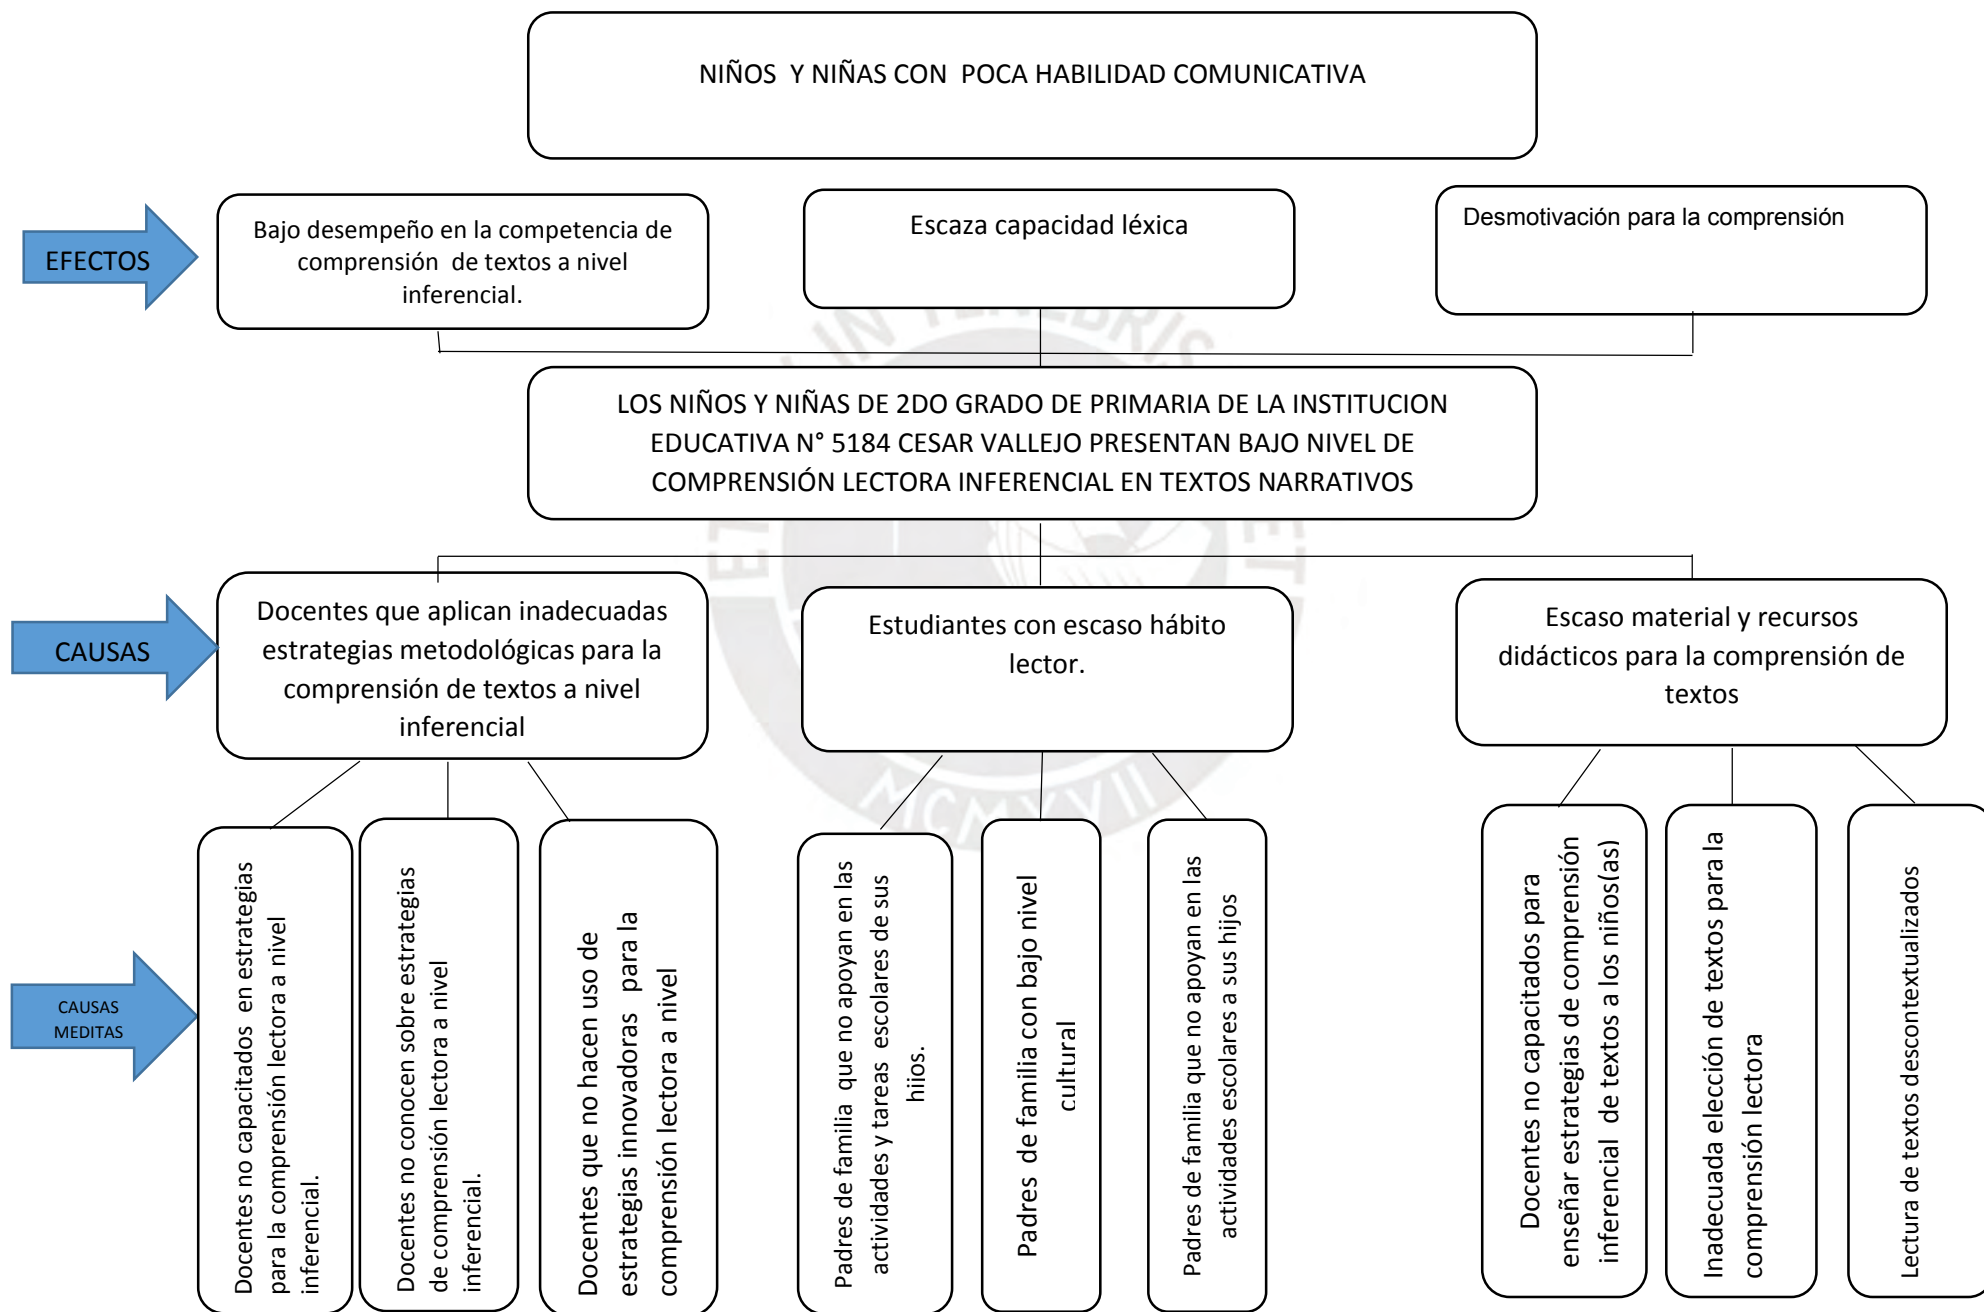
NIÑOS Y NIÑAS CON POCA HABILIDAD COMUNICATIVA

EFECTOS

Bajo desempeño en la competencia de comprensión de textos a nivel inferencial.

Escaza capacidad léxica

Desmotivación para la comprensión

LOS NIÑOS Y NIÑAS DE 2DO GRADO DE PRIMARIA DE LA INSTITUCION EDUCATIVA N° 5184 CESAR VALLEJO PRESENTAN BAJO NIVEL DE COMPRENSIÓN LECTORA INFERENCIAL EN TEXTOS NARRATIVOS

CAUSAS

Docentes que aplican inadecuadas estrategias metodológicas para la comprensión de textos a nivel inferencial

Estudiantes con escaso hábito lector.

Escaso material y recursos didácticos para la comprensión de textos

CAUSAS MEDITAS

Docentes no capacitados en estrategias para la comprensión lectora a nivel inferencial.

Docentes no conocen sobre estrategias de comprensión lectora a nivel inferencial.

Docentes que no hacen uso de estrategias innovadoras para la comprensión lectora a nivel

Padres de familia que no apoyan en las actividades y tareas escolares de sus hijos.

Padres de familia con bajo nivel cultural

Padres de familia que no apoyan en las actividades escolares a sus hijos

Docentes no capacitados para enseñar estrategias de comprensión inferencial de textos a los niños(as)

Inadecuada elección de textos para la comprensión lectora

Lectura de textos descontextualizados